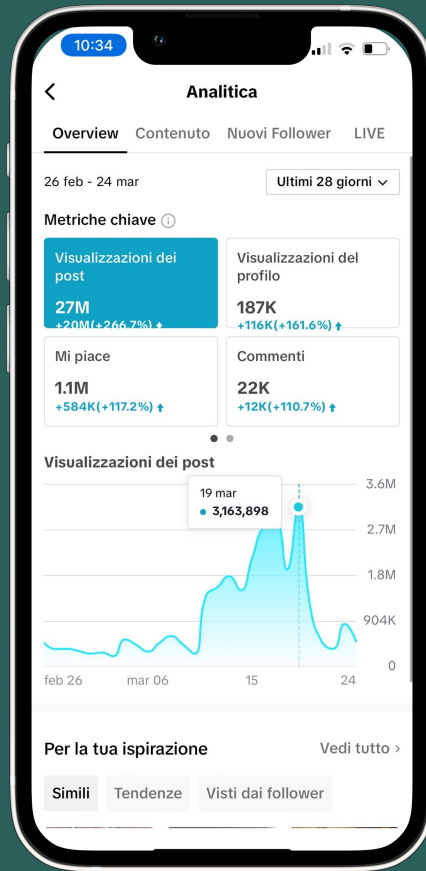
10:34

Analitica

Overview Contenuto Nuovi Follower LIVE

26 feb - 24 mar

Ultimi 28 giorni

Metriche chiave

Visualizzazioni dei post
27M
+20M(+266.7%)

Visualizzazioni del profilo
187K
+116K(+161.6%)

Mi piace
1.1M
+584K(+117.2%)

Commenti
22K
+12K(+110.7%)

Visualizzazioni dei post

19 mar
3,163,898

3.6M
2.7M
1.8M
904K
0

feb 26 mar 06 15 24

Per la tua ispirazione

Vedi tutto

Simili Tendenze Visti dai follower